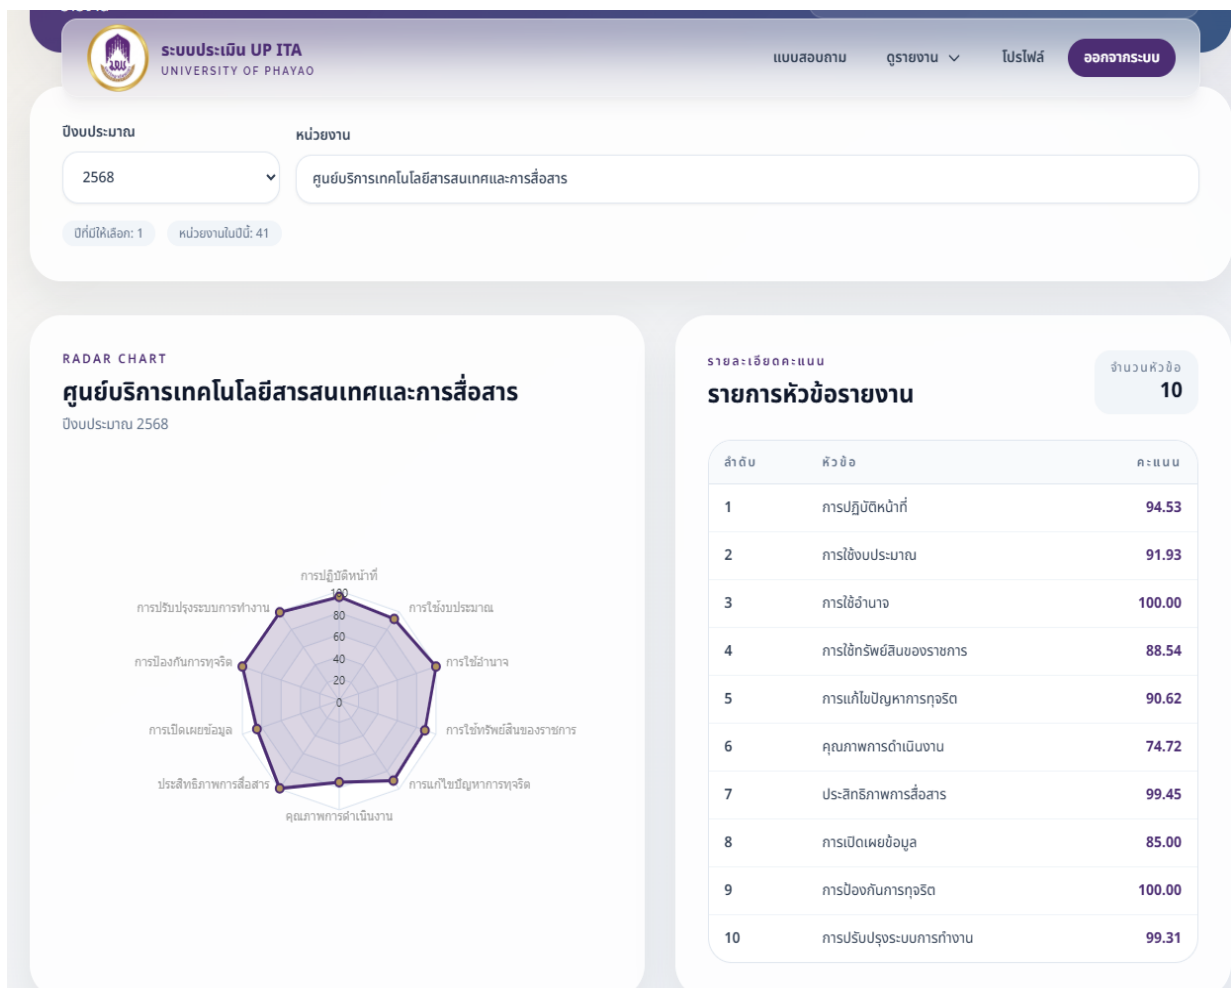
ระบบประเมิน UP ITA
UNIVERSITY OF PHAYAO

แบบสอบถาม ดูรายงาน โปรไฟล์ ออกจากระบบ

ปีงบประมาณ
2568

หน่วยงาน
ศูนย์บริการเทคโนโลยีสารสนเทศและการสื่อสาร

ปีที่มีให้เลือก: 1 หน่วยงานในปีนี้: 41

RADAR CHART
ศูนย์บริการเทคโนโลยีสารสนเทศและการสื่อสาร
ปีงบประมาณ 2568

การปฏิบัติหน้าที่
การใช้งบประมาณ
การใช้อำนาจ
การใช้ทรัพย์สินของราชการ
การแก้ไขปัญหาการทุจริต
คุณภาพการดำเนินงาน
ประสิทธิภาพการสื่อสาร
การเปิดเผยข้อมูล
การป้องกันการทุจริต
การปรับปรุงระบบการทำงาน
100
80
60
40
20
0

รายละเอียดคะแนน
รายการหัวข้อรายงาน

จำนวนหัวข้อ
10

| ลำดับ | หัวข้อ | คะแนน |
|---|---|---|
| 1 | การปฏิบัติหน้าที่ | 94.53 |
| 2 | การใช้งบประมาณ | 91.93 |
| 3 | การใช้อำนาจ | 100.00 |
| 4 | การใช้ทรัพย์สินของราชการ | 88.54 |
| 5 | การแก้ไขปัญหาการทุจริต | 90.62 |
| 6 | คุณภาพการดำเนินงาน | 74.72 |
| 7 | ประสิทธิภาพการสื่อสาร | 99.45 |
| 8 | การเปิดเผยข้อมูล | 85.00 |
| 9 | การป้องกันการทุจริต | 100.00 |
| 10 | การปรับปรุงระบบการทำงาน | 99.31 |